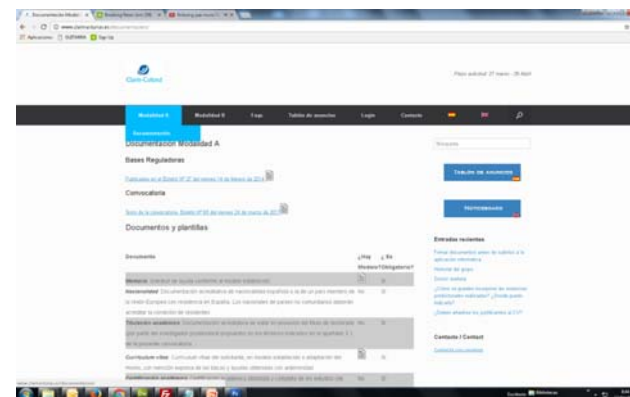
Documentación Modalidad A

Bases Reguladoras

Convocatoria

Documentos y plantillas

Modalidad A

Modalidad B

Faqs

Tablón de anuncios

Login

Contacto

Documentación

Documento

Memoria

Nacionalidad

Titulación académica

Curriculum vitae

Tablón de anuncios

Entradas recientes

Contacto / Contact

Claris Colonel

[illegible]